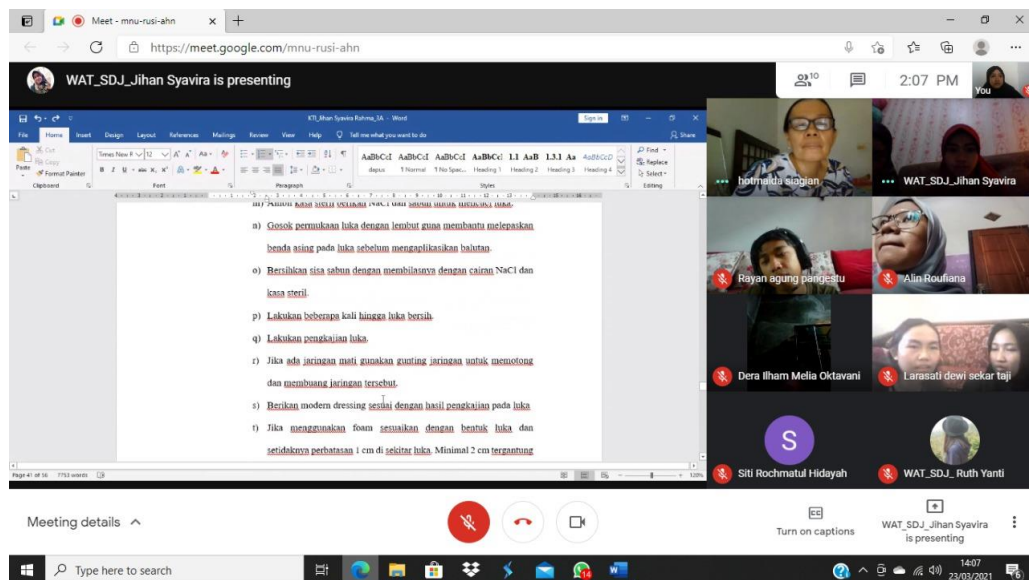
Meet - mnu-rusi-ahn

https://meet.google.com/mnu-rusi-ahn

WAT_SDJ_Jihan Syavira is presenting

10

2:07 PM

You

KTI_Jihan Syavira Rahma_1A - Word

Sign in

File Home Insert Design Layout References Mailings Review View Help Tell me what you want to do Share

Cut Copy Paste Format Painter Clipboard

Times New R 12 Font

Paragraph

AaBbCcI AaBbCcI AaBbCcI AaBbCcI 1.1 AaB 1.3.1 Aa AaBbCcD

daftar pus ¶ Normal ¶ No Spac... Heading 1 Heading 2 Heading 3 Heading 4

Styles

Find Replace Select Editing

m) Ambil kasa steril berikan NaCl dan sabun untuk mencuci luka.

n) Gosok permukaan luka dengan lembut guna membantu melepaskan benda asing pada luka sebelum mengaplikasikan balutan.

o) Bersihkan sisa sabun dengan membilasnya dengan cairan NaCl dan kasa steril.

p) Lakukan beberapa kali hingga luka bersih.

q) Lakukan pengkajian luka.

r) Jika ada jaringan mati gunakan gunting jaringan untuk memotong dan membuang jaringan tersebut.

s) Berikan modern dressing sesuai dengan hasil pengkajian pada luka

t) Jika menggunakan foam sesuaikan dengan bentuk luka dan setidaknya perbatasan 1 cm di sekitar luka. Minimal 2 cm tergantung

Page 41 of 56 7753 words

120%

hotmaida siagian

WAT_SDJ_Jihan Syavira

Rayan agung pangestu

Alin Roufiana

Dera Ilham Melia Oktavani

Larasati dewi sekar taji

S

Siti Rochmatul Hidayah

WAT_SDJ_ Ruth Yanti

Meeting details

Turn on captions

WAT_SDJ_Jihan Syavira is presenting

Type here to search

14:07
23/03/2021